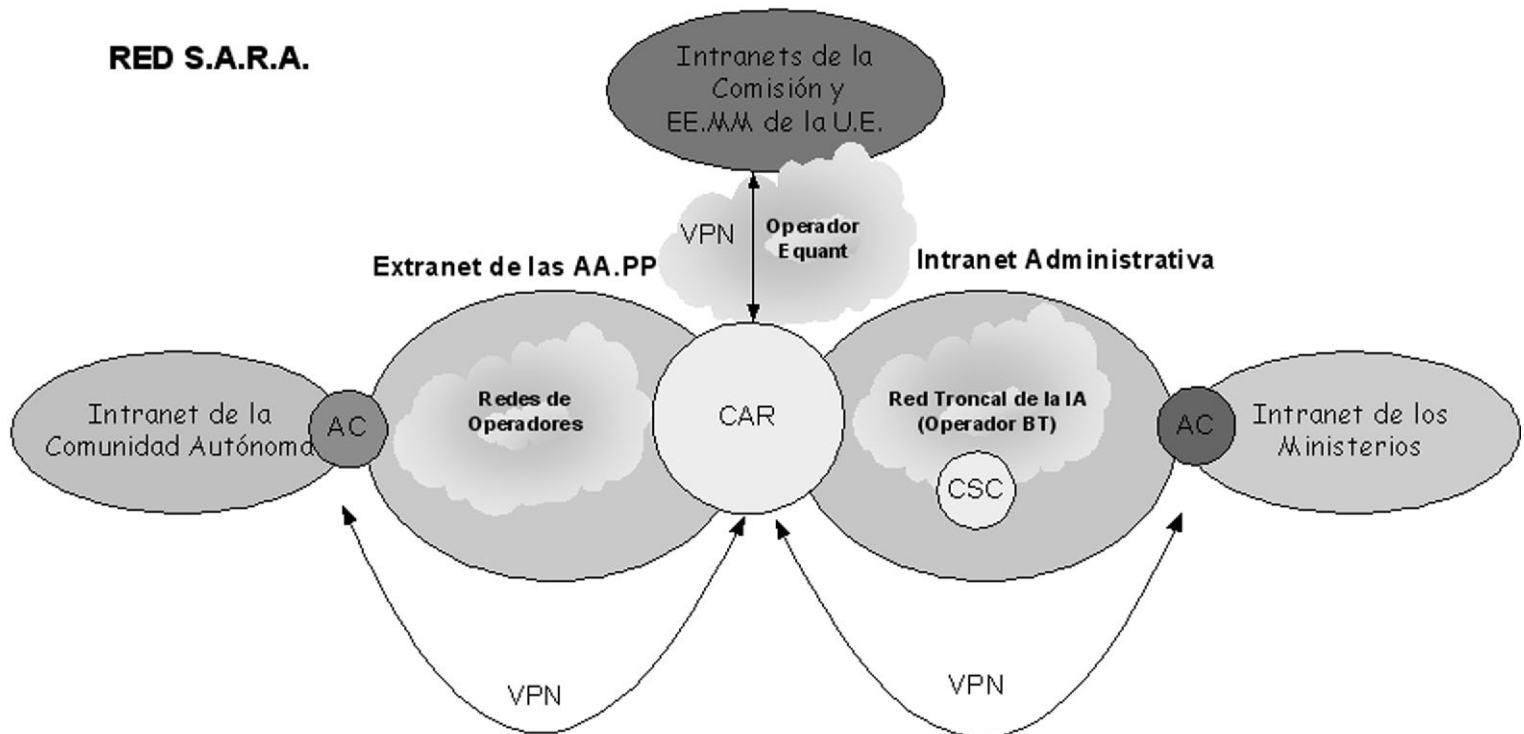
RED S.A.R.A.

Intranets de la Comisión y EE.MM de la U.E.

VPN

Operador Equant

Extranet de las AA.PP

Intranet Administrativa

Intranet de la Comunidad Autónoma

AC

Redes de Operadores

CAR

Red Troncal de la IA (Operador BT)

CSC

AC

Intranet de los Ministerios

VPN

VPN